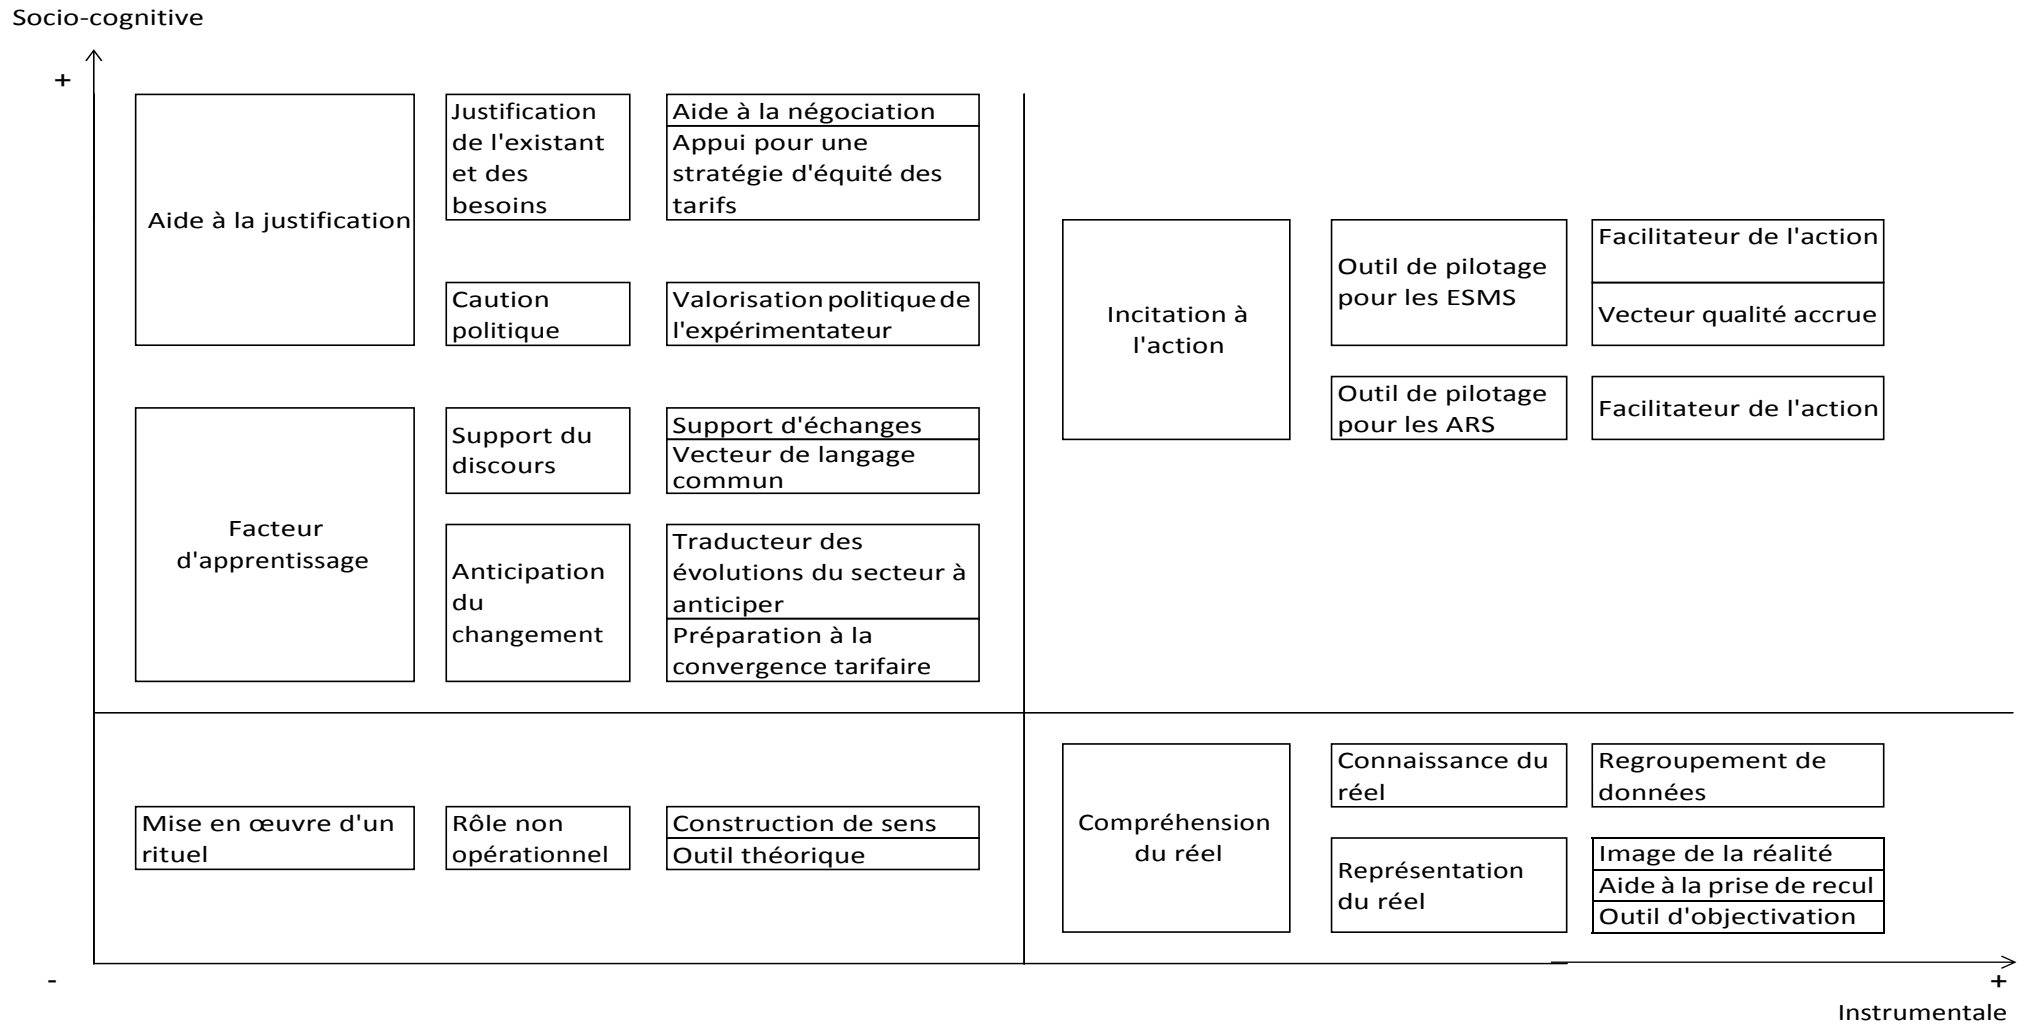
Socio-cognitive

+

Aide à la justification

Justification de l'existant et des besoins

Aide à la négociation

Appui pour une stratégie d'équité des tarifs

Caution politique

Valorisation politique de l'expérimentateur

Facteur d'apprentissage

Support du discours

Support d'échanges

Vecteur de langage commun

Anticipation du changement

Traducteur des évolutions du secteur à anticiper

Préparation à la convergence tarifaire

Incitation à l'action

Outil de pilotage pour les ESMS

Facilitateur de l'action

Vecteur qualité accrue

Outil de pilotage pour les ARS

Facilitateur de l'action

Mise en œuvre d'un rituel

Rôle non opérationnel

Construction de sens

Outil théorique

Compréhension du réel

Connaissance du réel

Regroupement de données

Représentation du réel

Image de la réalité

Aide à la prise de recul

Outil d'objectivation

-

+

Instrumentale